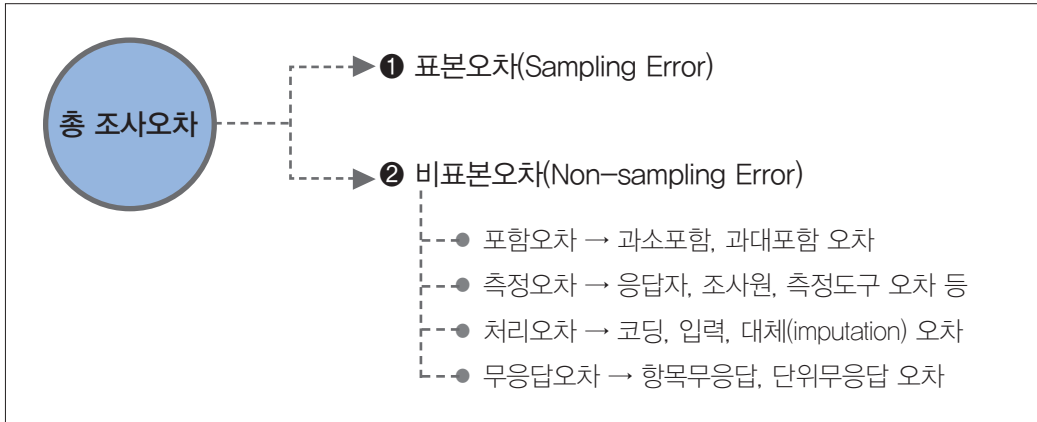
총 조사오차

❶ 표본오차(Sampling Error)

❷ 비표본오차(Non-sampling Error)

포함오차 → 과소포함, 과대포함 오차

측정오차 → 응답자, 조사원, 측정도구 오차 등

처리오차 → 코딩, 입력, 대체(imputation) 오차

무응답오차 → 항목무응답, 단위무응답 오차